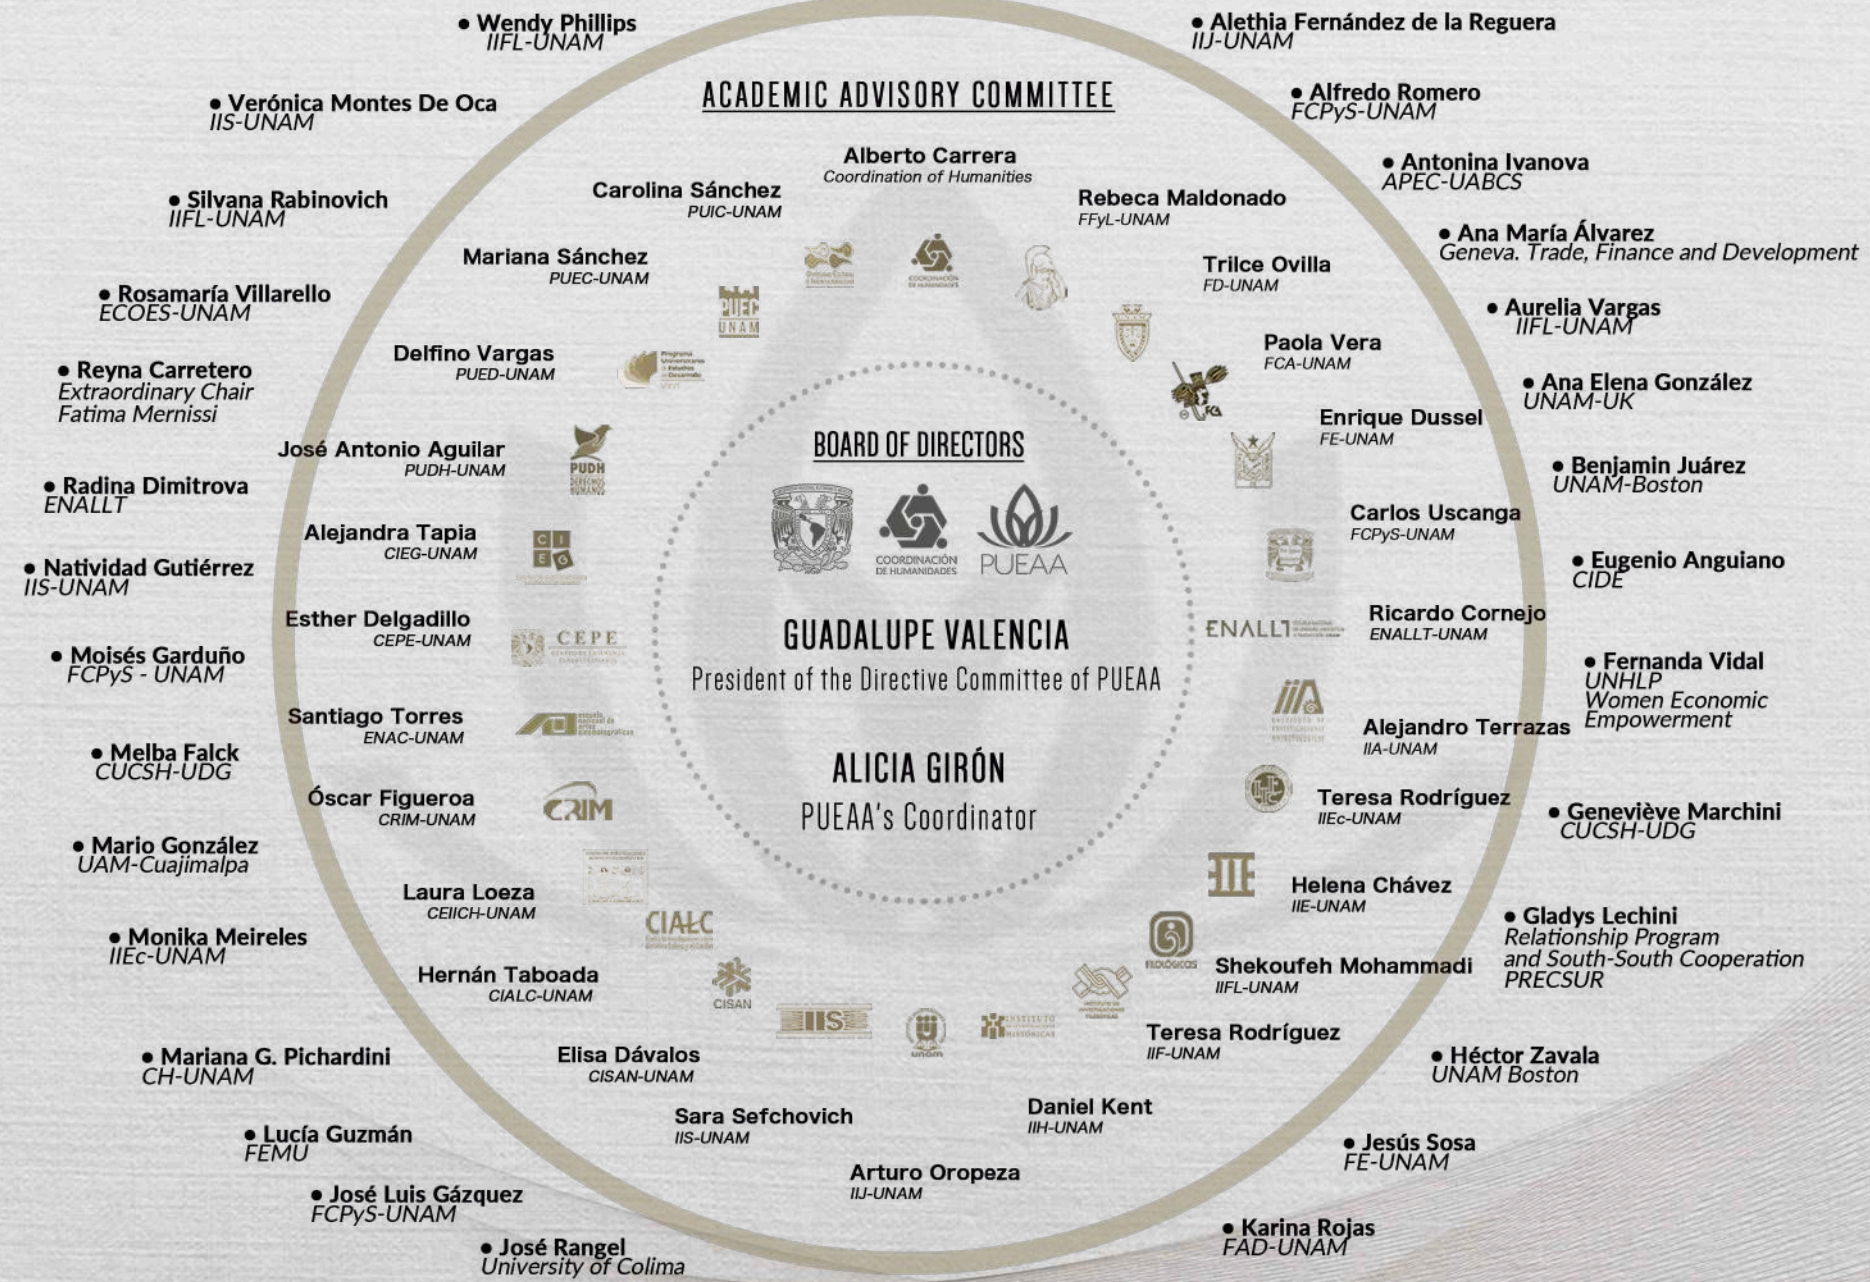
• Wendy Phillips
IIFL-UNAM

• Alethia Fernández de la Reguera
IIJ-UNAM

ACADEMIC ADVISORY COMMITTEE

• Verónica Montes De Oca
IIS-UNAM

• Alfredo Romero
FCPyS-UNAM

Alberto Carrera
Coordination of Humanities

• Antonina Ivanova
APEC-UABCS

Carolina Sánchez
PUIC-UNAM

Rebeca Maldonado
FFyL-UNAM

• Silvana Rabinovich
IIFL-UNAM

• Ana María Álvarez
Geneva. Trade, Finance and Development

Mariana Sánchez
PUEC-UNAM

Trilce Ovilla
FD-UNAM

• Rosamaría Villarello
ECOES-UNAM

• Aurelia Vargas
IIFL-UNAM

Delfino Vargas
PUED-UNAM

Paola Vera
FCA-UNAM

• Reyna Carretero
Extraordinary Chair
Fatima Mernissi

• Ana Elena González
UNAM-UK

Enrique Dussel
FE-UNAM

BOARD OF DIRECTORS

José Antonio Aguilar
PUDH-UNAM

• Radina Dimitrova
ENALLT

• Benjamin Juárez
UNAM-Boston

Alejandra Tapia
CIEG-UNAM

Carlos Uscanga
FCPyS-UNAM

COORDINACIÓN DE HUMANIDADES

PUEAA

• Natividad Gutiérrez
IIS-UNAM

• Eugenio Anguiano
CIDE

Esther Delgadillo
CEPE-UNAM

CEPE

GUADALUPE VALENCIA
President of the Directive Committee of PUEAA

ENALLT

Ricardo Cornejo
ENALLT-UNAM

• Moisés Garduño
FCPyS - UNAM

• Fernanda Vidal
UNHLP
Women Economic Empowerment

Santiago Torres
ENAC-UNAM

Alejandro Terrazas
IIA-UNAM

ALICIA GIRÓN
PUEAA's Coordinator

• Melba Falck
CUCSH-UDG

Óscar Figueroa
CRIM-UNAM

CRIM

Teresa Rodríguez
IIEc-UNAM

• Geneviève Marchini
CUCSH-UDG

• Mario González
UAM-Cuajimalpa

Laura Loeza
CEIICH-UNAM

Helena Chávez
IIE-UNAM

CIALC

• Gladys Lechini
Relationship Program and South-South Cooperation
PRECSUR

• Monika Meireles
IIEc-UNAM

Hernán Taboada
CIALC-UNAM

Shekoufeh Mohammadi
IIFL-UNAM

CISAN

IIS

Teresa Rodríguez
IIF-UNAM

• Mariana G. Pichardini
CH-UNAM

Elisa Dávalos
CISAN-UNAM

• Héctor Zavala
UNAM Boston

Sara Sefchovich
IIS-UNAM

Daniel Kent
IIH-UNAM

• Lucía Guzmán
FEMU

• Jesús Sosa
FE-UNAM

Arturo Oropeza
IIJ-UNAM

• José Luis Gázquez
FCPyS-UNAM

• Karina Rojas
FAD-UNAM

• José Rangel
University of Colima